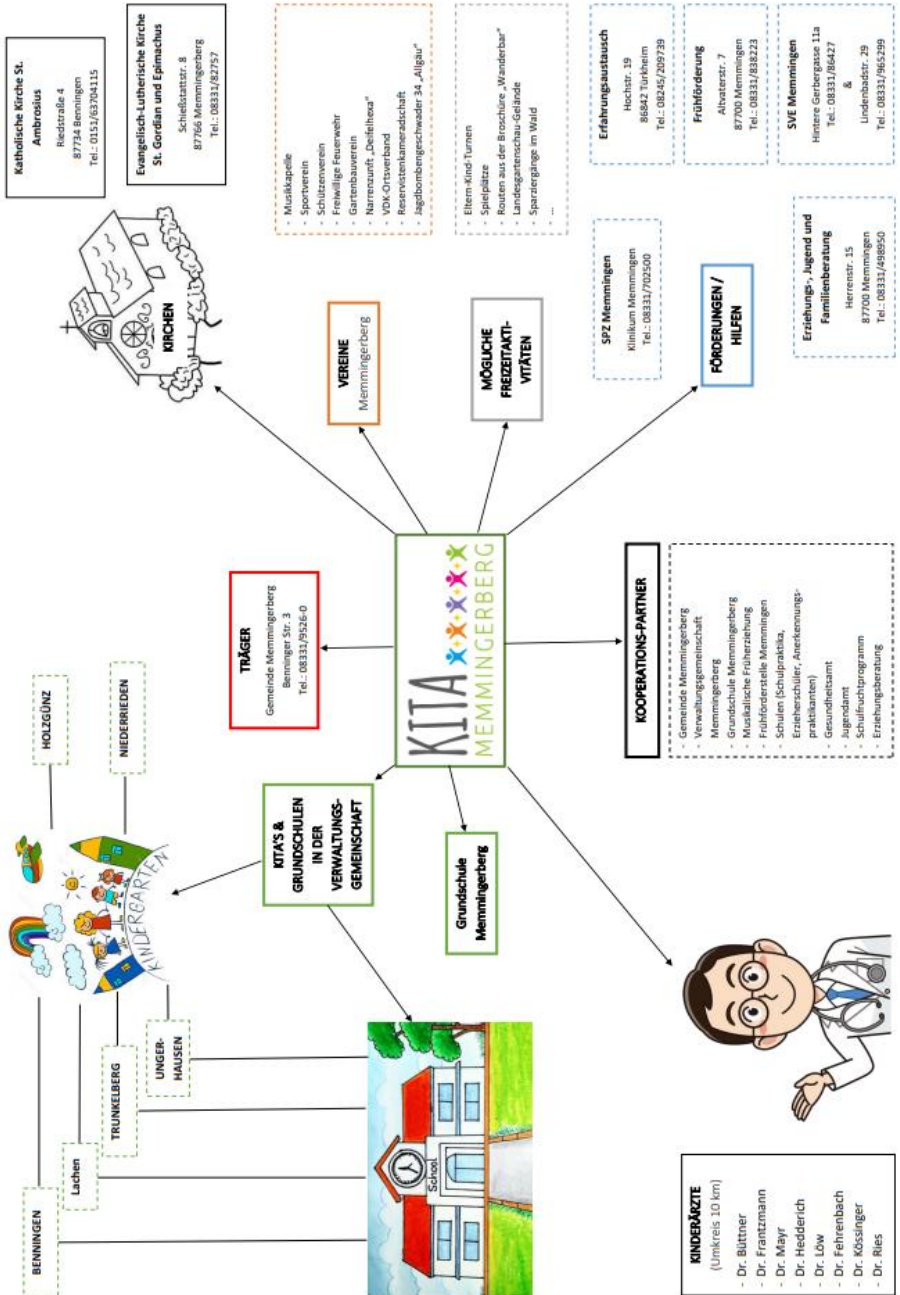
Katholische Kirche St. Ambrosius
Riedstraße 4
87734 Benningen
Tel.: 0151/63704115

Evangelisch-Lutherische Kirche St. Gordian und Epimachus
Schießstattstr. 8
87766 Memmingerberg
Tel.: 08331/82757

KIRCHEN

- Musikkapelle
- Sportverein
- Schützenverein
- Freiwillige Feuerwehr
- Gartenbauverein
- Narrenzunft „Deifelhexa"
- VDK-Ortsverband
- Reservistenkameradschaft
- Jagdbombengeschwader 34 „Allgäu"

VEREINE
Memmingerberg

- Eltern-Kind-Turnen
- Spielplätze
- Routen aus der Broschüre „Wanderbar"
- Landesgartenschau-Gelände
- Spaziergänge im Wald
- ...

MÖGLICHE FREIZEITAKTIVITÄTEN

Erfahrungsaustausch
Hochstr. 19
86842 Türkheim
Tel.: 08245/209739

Frühförderung
Altvaterstr. 7
87700 Memmingen
Tel.: 08331/838223

SVE Memmingen
Hintere Gerbergasse 11a
Tel.: 08331/86427
&
Lindenbadstr. 29
Tel.: 08331/965299

SPZ Memmingen
Klinikum Memmingen
Tel.: 08331/702500

FÖRDERUNGEN / HILFEN

Erziehungs-, Jugend und Familienberatung
Herrenstr. 15
87700 Memmingen
Tel.: 08331/498950

TRÄGER
Gemeinde Memmingerberg
Benninger Str. 3
Tel.: 08331/9526-0

KITA MEMMINGERBERG

KOOPERATIONS-PARTNER
- Gemeinde Memmingerberg
- Verwaltungsgemeinschaft Memmingerberg
- Grundschule Memmingerberg
- Musikalische Früherziehung
- Frühförderstelle Memmingen
- Schulen (Schulpraktika, Erzieherschüler, Anerkennungspraktikanten)
- Gesundheitsamt
- Jugendamt
- Schulfruchtprogramm
- Erziehungsberatung

HOLZGÜNZ

NIEDERRIEDEN

KINDERGARTEN

KITA'S & GRUNDSCHULEN IN DER VERWALTUNGSGEMEINSCHAFT

Grundschule Memmingerberg

UNGERHAUSEN

TRUNKELBERG

Lachen

BENNINGEN

School

KINDERÄRZTE
(Umkreis 10 km)
- Dr. Büttner
- Dr. Frantzmann
- Dr. Mayr
- Dr. Hedderich
- Dr. Löw
- Dr. Fehrenbach
- Dr. Kössinger
- Dr. Ries